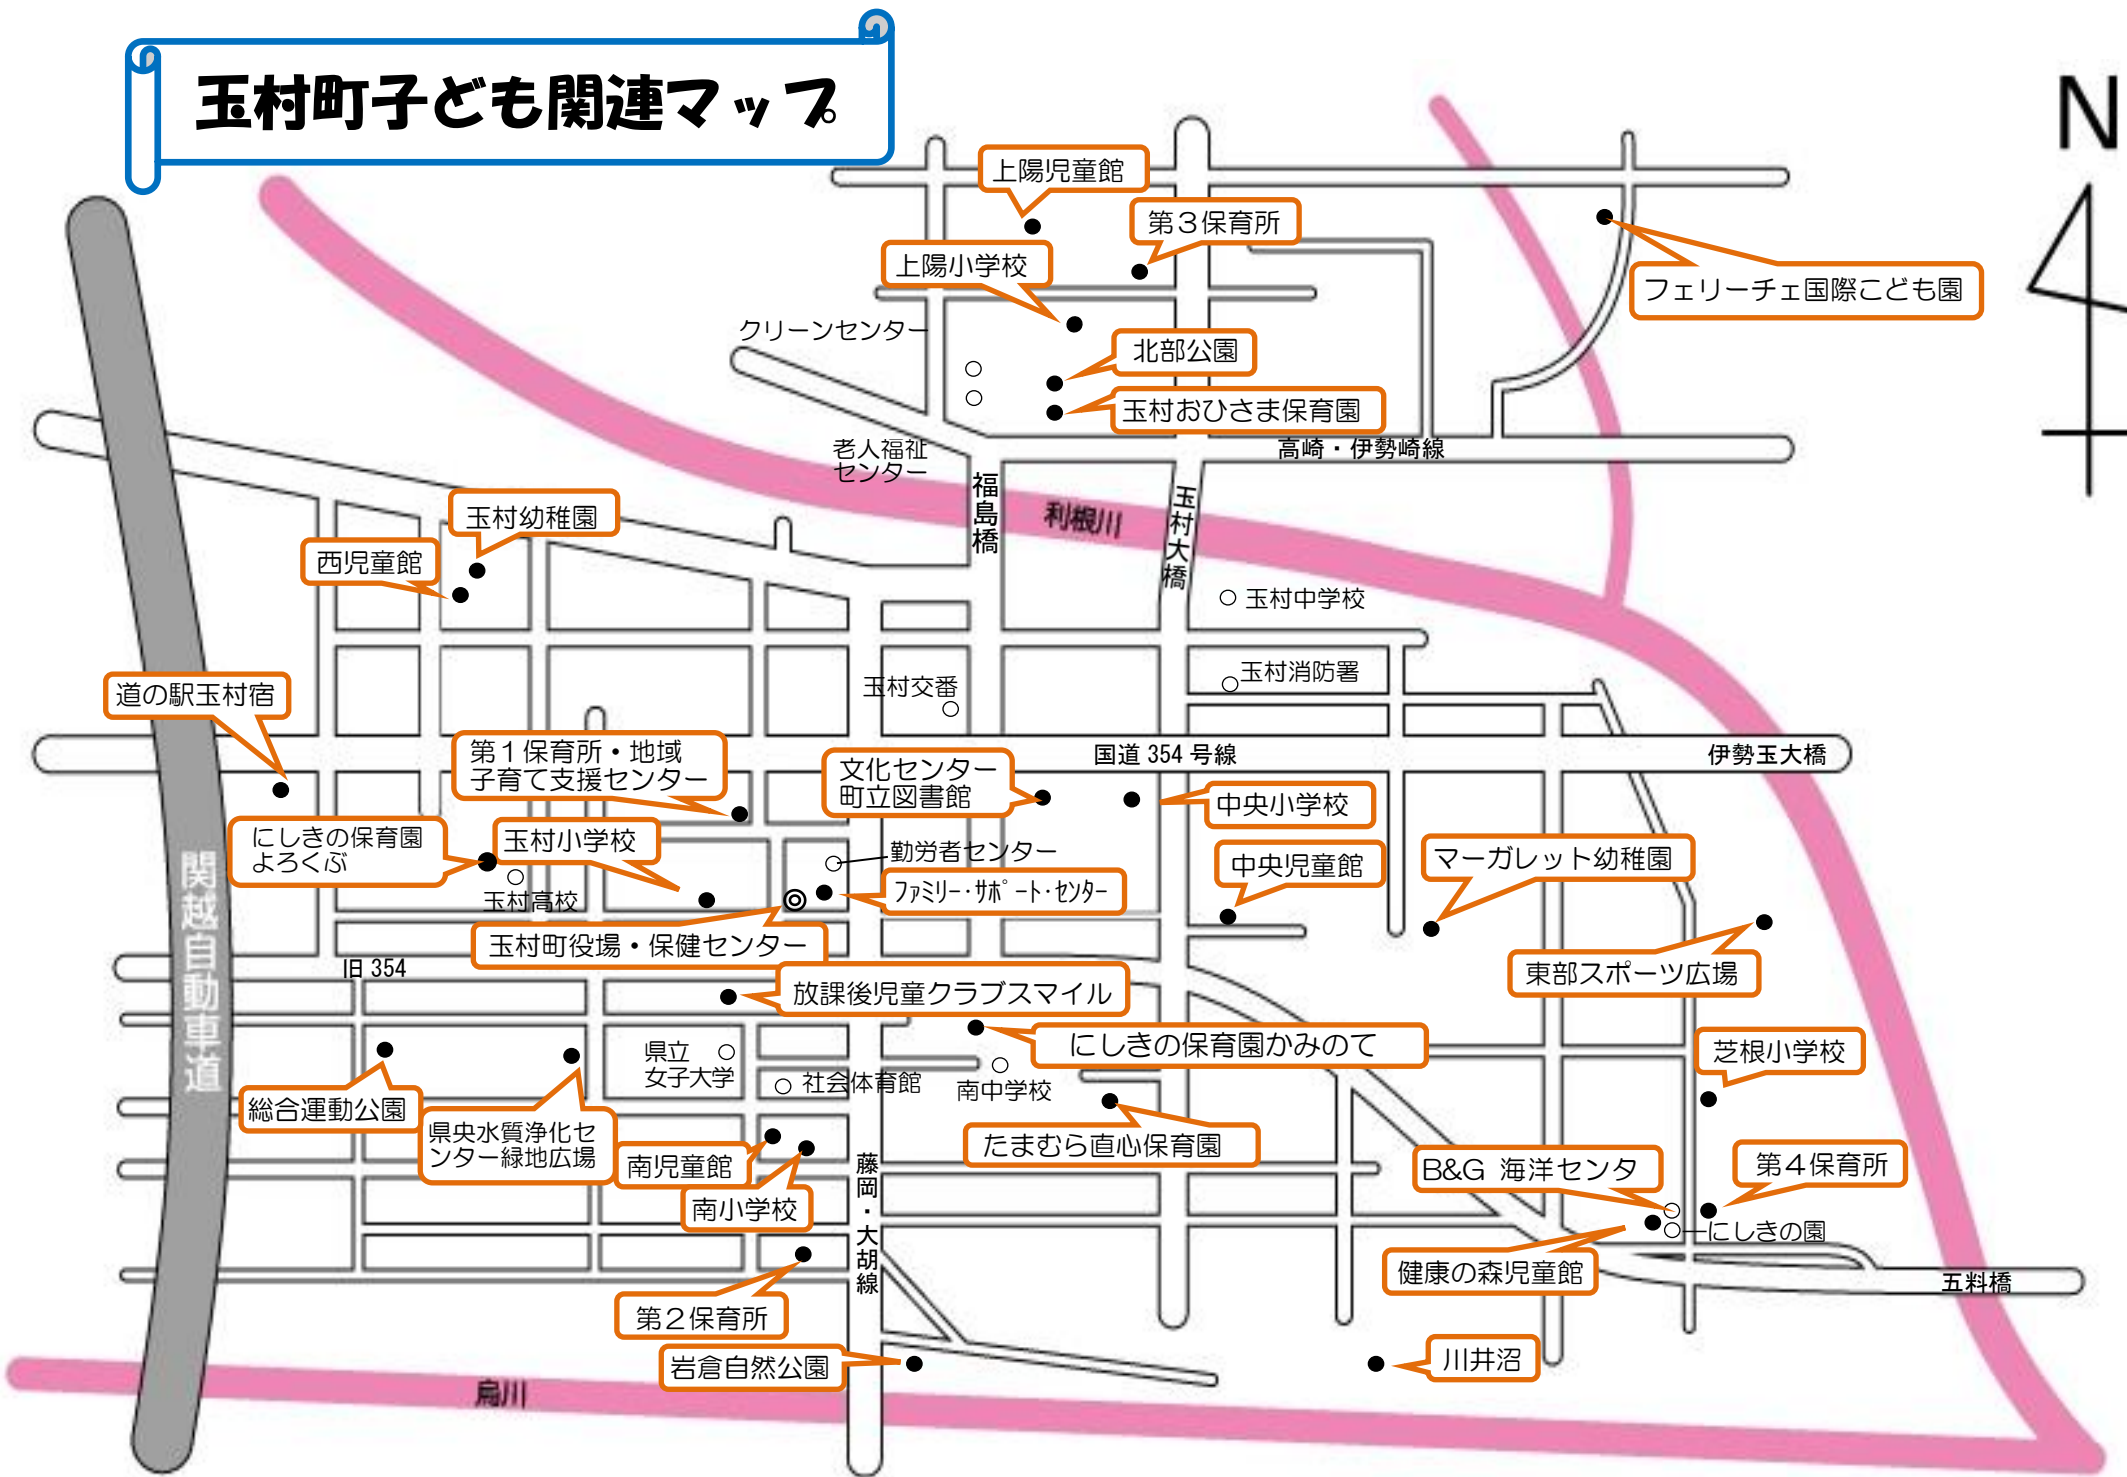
玉村町子ども関連マップ

N

上陽児童館
第３保育所
上陽小学校
フェリーチェ国際こども園
クリーンセンター
北部公園
玉村おひさま保育園
高崎・伊勢崎線
老人福祉センター
福島橋
利根川
玉村大橋
玉村幼稚園
西児童館
玉村中学校
玉村消防署
玉村交番
道の駅玉村宿
第１保育所・地域子育て支援センター
国道 354 号線
伊勢玉大橋
文化センター町立図書館
中央小学校
勤労者センター
にしきの保育園よろくぶ
玉村小学校
玉村高校
ﾌｧﾐﾘｰ･ｻﾎﾟｰﾄ･ｾﾝﾀｰ
中央児童館
マーガレット幼稚園
玉村町役場・保健センター
東部スポーツ広場
旧 354
関越自動車道
放課後児童クラブスマイル
にしきの保育園かみのて
県立女子大学
社会体育館
南中学校
芝根小学校
総合運動公園
県央水質浄化センター緑地広場
たまむら直心保育園
藤岡・大胡線
南児童館
B&G 海洋センタ
第４保育所
南小学校
にしきの園
健康の森児童館
五料橋
第２保育所
岩倉自然公園
川井沼
烏川